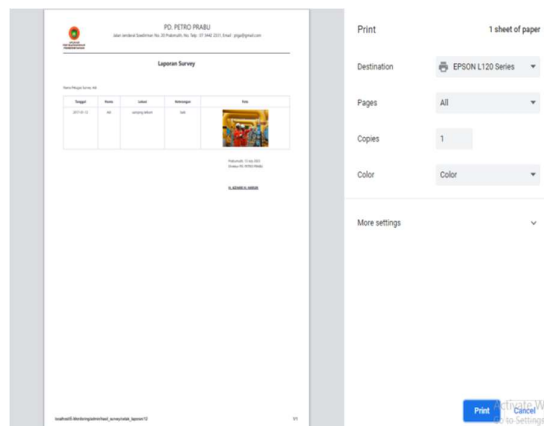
PO. PETRO PRABU

Jalan Jenderal Soedirman No. 20 Prabumulih, No. Telp. 07 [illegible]

Laporan Survey

Nama Petugas Survey: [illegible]

| Tanggal | Waktu | Lokasi | Keterangan | Foto |
|---|---|---|---|---|
| 2017-01-12 | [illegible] | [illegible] | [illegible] | |

Prabumulih, 13 July 2021

Direktur PO. PETRO PRABU

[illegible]

localhost/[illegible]

1/1

Print

1 sheet of paper

Destination

EPSON L120 Series

Pages

All

Copies

1

Color

Color

More settings

Print

Cancel

Activate W

Go to Settings